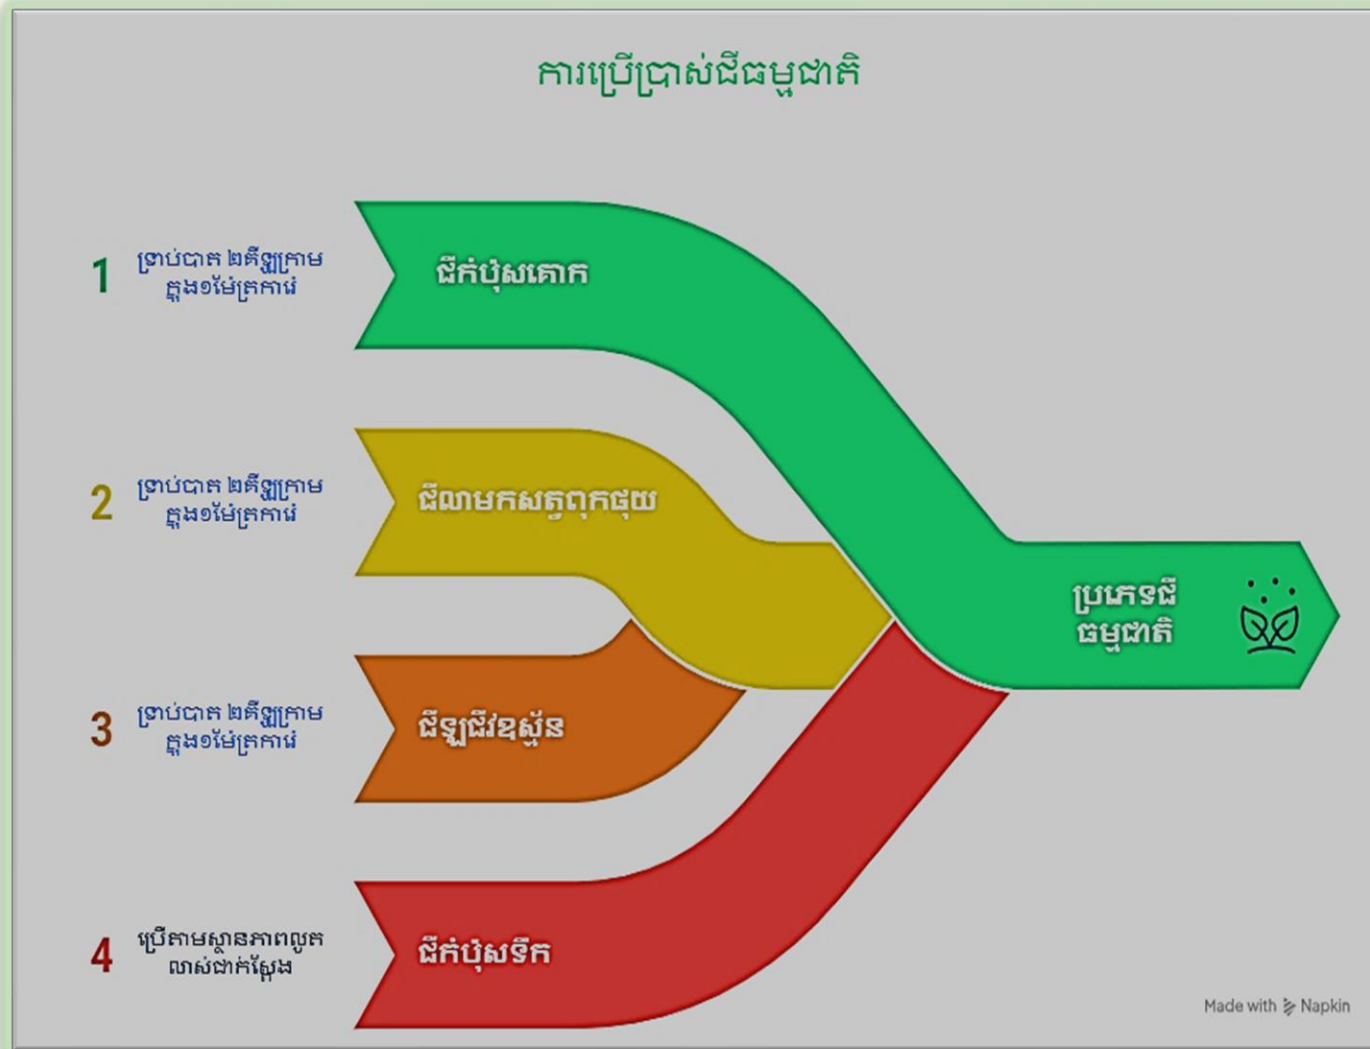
ការប្រើប្រាស់ជីធម្មជាតិ

1 ទ្រាប់បាត ២គីឡូក្រាម ក្នុង១ម៉ែត្រការ៉េ

ជីកំប៉ុសគោក

2 ទ្រាប់បាត ២គីឡូក្រាម ក្នុង១ម៉ែត្រការ៉េ

ជីលាមកសត្វពុកផុយ

3 ទ្រាប់បាត ២គីឡូក្រាម ក្នុង១ម៉ែត្រការ៉េ

ជីឡូជីវឧស្ម័ន

4 ប្រើតាមស្ថានភាពលូតលាស់ជាក់ស្តែង

ជីកំប៉ុសទឹក

ប្រភេទជីធម្មជាតិ

Made with Napkin